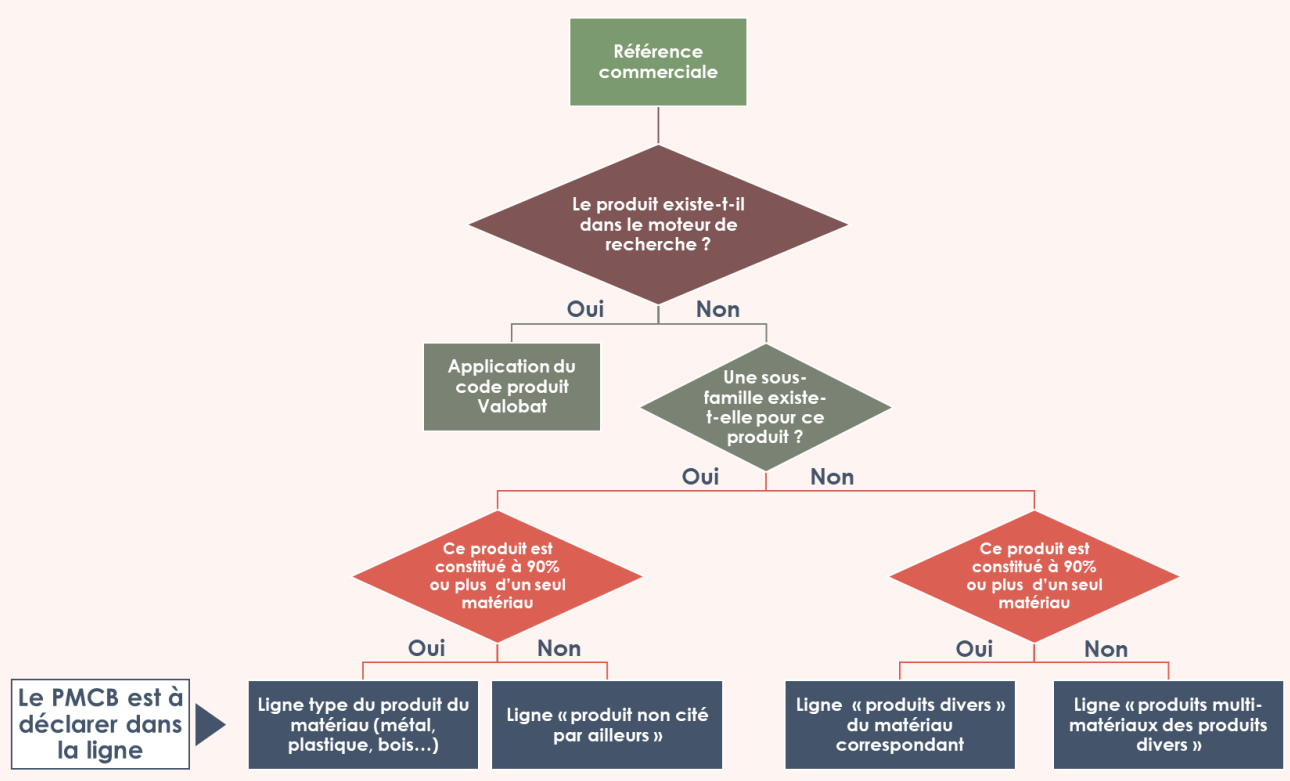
Référence commerciale

Le produit existe-t-il dans le moteur de recherche ?

Oui

Non

Application du code produit Valobat

Une sous-famille existe-t-elle pour ce produit ?

Oui

Non

Ce produit est constitué à 90% ou plus d'un seul matériau

Oui

Non

Ce produit est constitué à 90% ou plus d'un seul matériau

Oui

Non

Le PMCB est à déclarer dans la ligne

Ligne type du produit du matériau (métal, plastique, bois…)

Ligne « produit non cité par ailleurs »

Ligne « produits divers » du matériau correspondant

Ligne « produits multi-matériaux des produits divers »